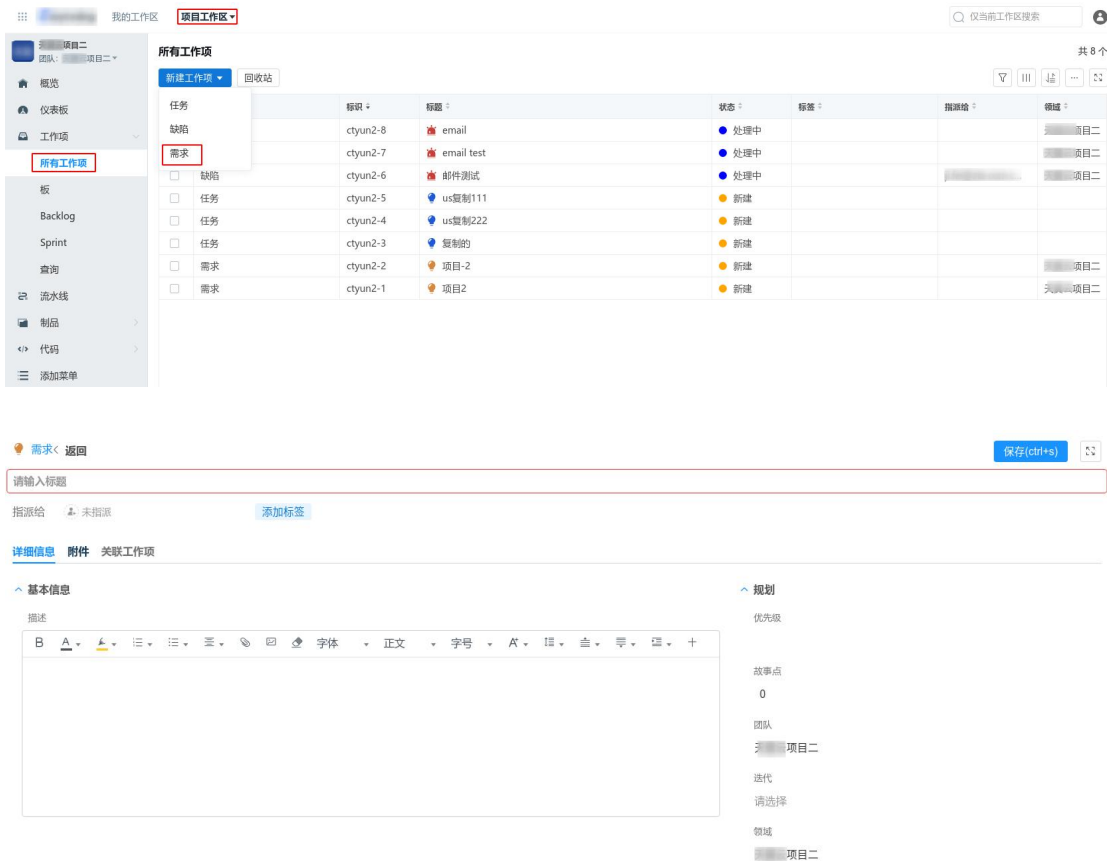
我的工作区 项目工作区 ▾

仅当前工作区搜索

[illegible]项目二
团队: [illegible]项目二 ▾

概览
仪表板
工作项
所有工作项
板
Backlog
Sprint
查询
流水线
制品
代码
添加菜单

所有工作项

共 8 个

新建工作项 ▾ 回收站

任务
缺陷
需求

| | | 标识 | 标题 | 状态 | 标签 | 指派给 | 领域 |
|---|---|---|---|---|---|---|---|
| | | ctyun2-8 | email | 处理中 | | | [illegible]项目二 |
| | | ctyun2-7 | email test | 处理中 | | | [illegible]项目二 |
| | 缺陷 | ctyun2-6 | 邮件测试 | 处理中 | | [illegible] | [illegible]项目二 |
| | 任务 | ctyun2-5 | us复制111 | 新建 | | | |
| | 任务 | ctyun2-4 | us复制222 | 新建 | | | |
| | 任务 | ctyun2-3 | 复制的 | 新建 | | | |
| | 需求 | ctyun2-2 | 项目-2 | 新建 | | | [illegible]项目二 |
| | 需求 | ctyun2-1 | 项目2 | 新建 | | | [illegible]项目二 |

需求< 返回

保存(ctrl+s)

请输入标题

指派给 未指派 添加标签

详细信息 附件 关联工作项

基本信息

描述

B A A 字体 正文 字号 +

规划

优先级

故事点
0

团队
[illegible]项目二

迭代
请选择

领域
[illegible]项目二